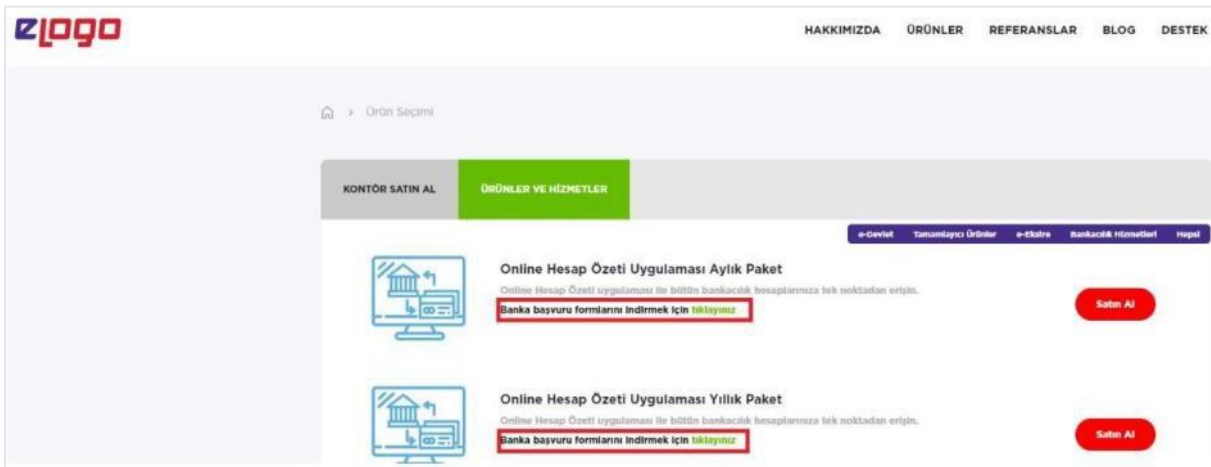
eLogo

HAKKIMIZDA ÜRÜNLER REFERANSLAR BLOG DESTEK

Ürün Seçimi

KONTÖR SATIN AL

ÜRÜNLER VE HİZMETLER

e-Devlet Tamamlayıcı Ürünler e-Ekstre Bankacılık Hizmetleri Hepsi

Online Hesap Özeti Uygulaması Aylık Paket

Online Hesap Özeti uygulaması ile bütün bankacılık hesaplarınıza tek noktadan erişin.

Banka başvuru formlarını indirmek için tıklayınız

Satın Al

Online Hesap Özeti Uygulaması Yıllık Paket

Online Hesap Özeti uygulaması ile bütün bankacılık hesaplarınıza tek noktadan erişin.

Banka başvuru formlarını indirmek için tıklayınız

Satın Al